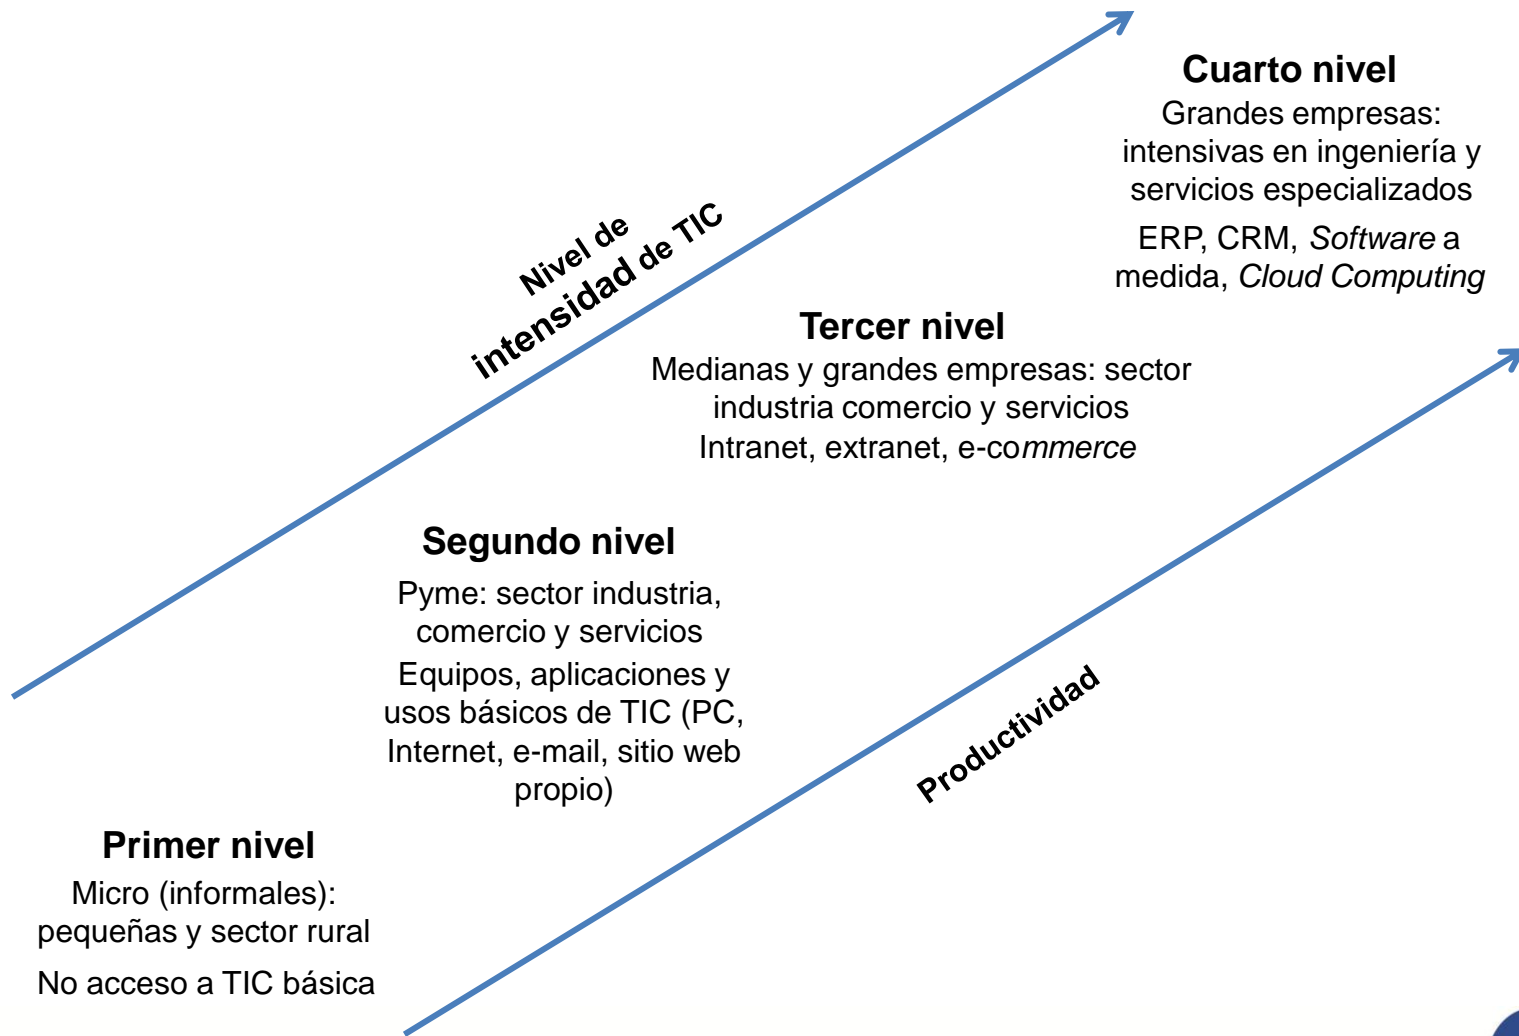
Cuarto nivel
Grandes empresas: intensivas en ingeniería y servicios especializados
ERP, CRM, *Software* a medida, *Cloud Computing*

Nivel de intensidad de TIC

Tercer nivel
Medianas y grandes empresas: sector industria comercio y servicios
Intranet, extranet, e-co*mmerce*

Segundo nivel
Pyme: sector industria, comercio y servicios
Equipos, aplicaciones y usos básicos de TIC (PC, Internet, e-mail, sitio web propio)

Productividad

Primer nivel
Micro (informales): pequeñas y sector rural
No acceso a TIC básica